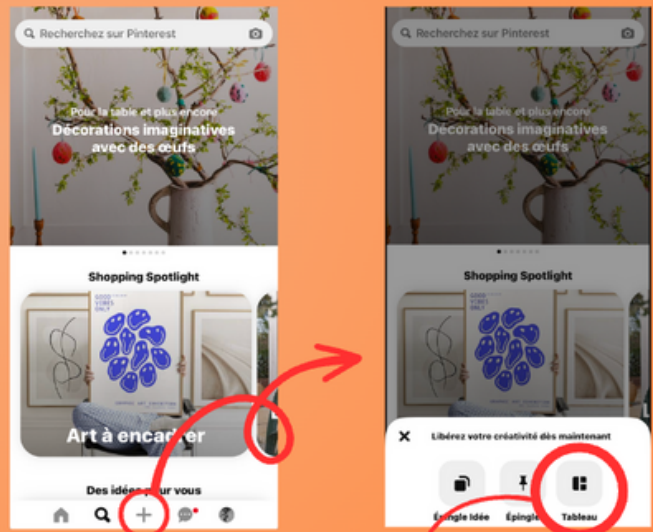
Recherchez sur Pinterest

Pour la table et plus encore
Décorations imaginatives avec des œufs

Shopping Spotlight

GOOD VIBES ONLY

Art à encadrer

Des idées pour vous

Recherchez sur Pinterest

Pour la table et plus encore
Décorations imaginatives avec des œufs

Shopping Spotlight

Libérez votre créativité dès maintenant

Épingle Idée
Épingle
Tableau